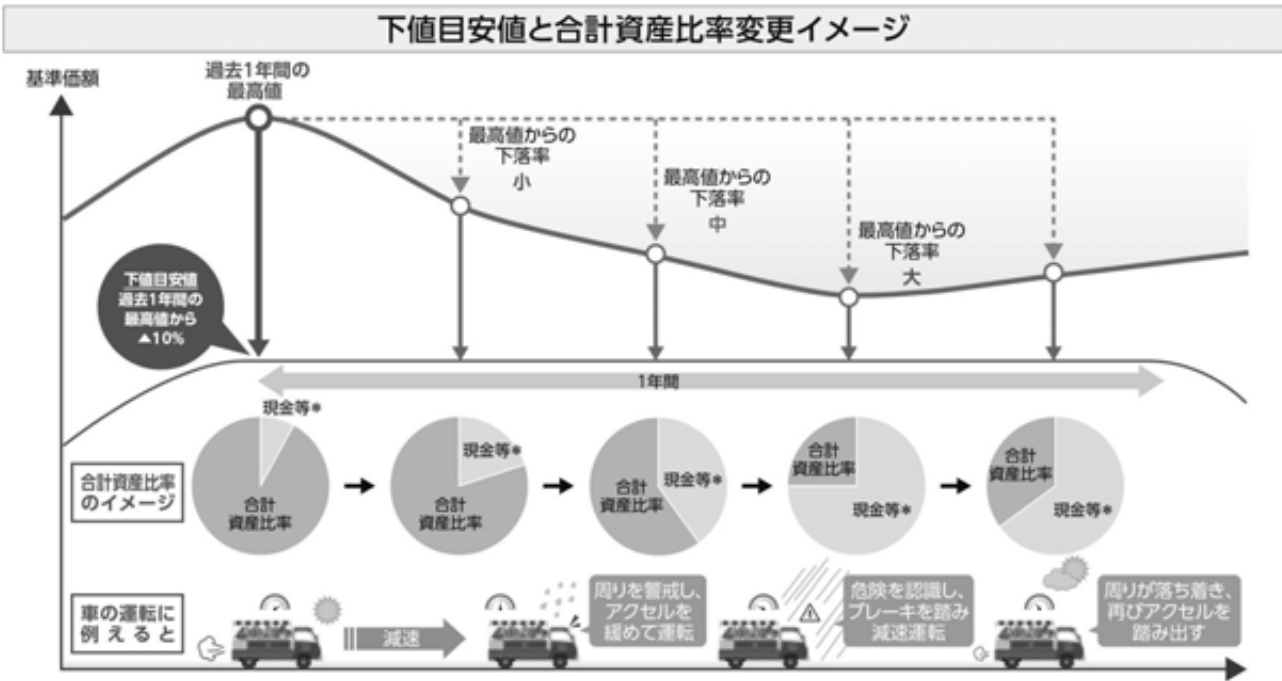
下値目安値と合計資産比率変更イメージ

基準価額

過去1年間の最高値

最高値からの下落率 小

最高値からの下落率 中

最高値からの下落率 大

下値目安値 過去1年間の最高値から ▲10%

1年間

現金等*
合計資産比率

現金等*
合計資産比率

現金等*
合計資産比率

合計資産比率
現金等*

合計資産比率
現金等*

合計資産比率のイメージ

車の運転に例えると

減速

周りを警戒し、アクセルを緩めて運転

危険を認識し、ブレーキを踏み減速運転

周りが落ち着き、再びアクセルを踏み出す